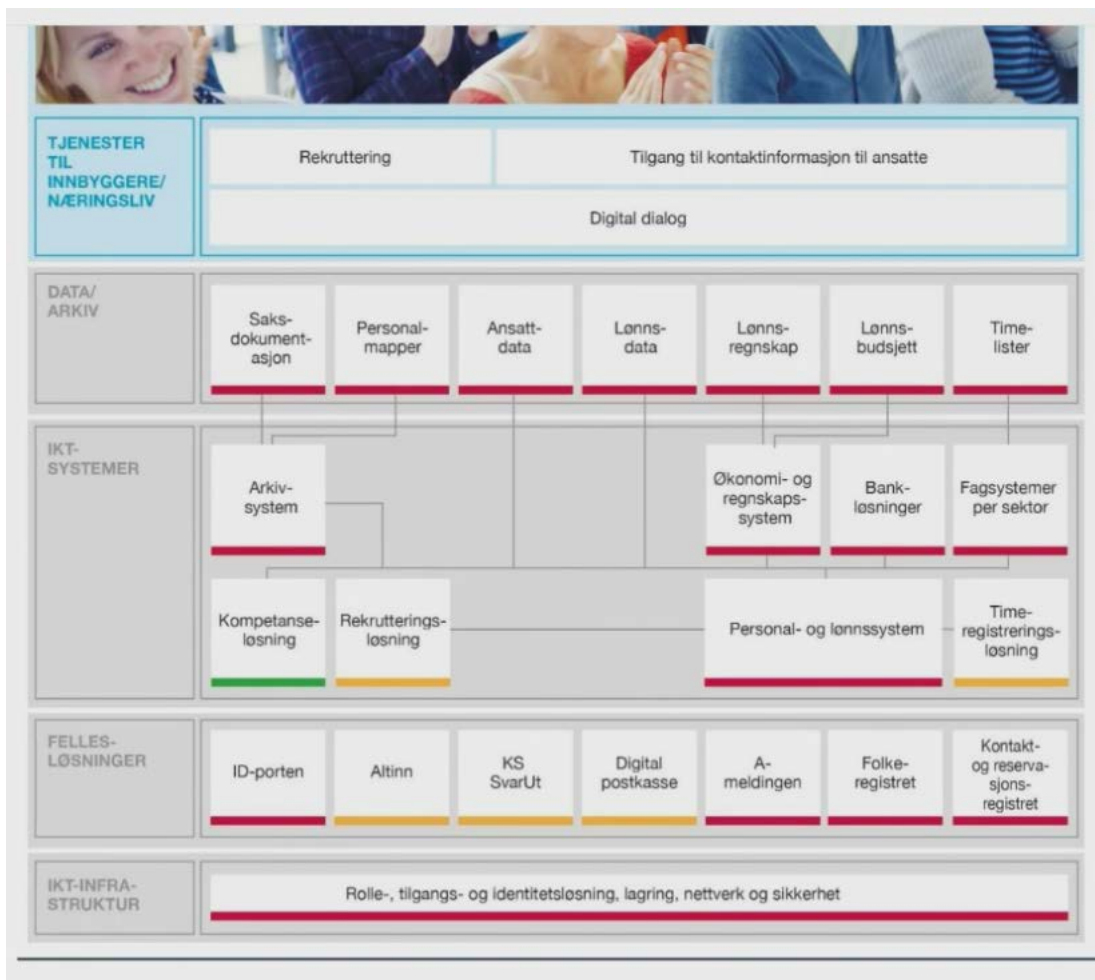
TJENESTER TIL INNBYGGERE/ NÆRINGSLIV

Rekruttering

Tilgang til kontaktinformasjon til ansatte

Digital dialog

DATA/ ARKIV

Saksdokumentasjon

Personalmapper

Ansattdata

Lønnsdata

Lønnsregnskap

Lønnsbudsjett

Timelister

IKT-SYSTEMER

Arkivsystem

Økonomi- og regnskapssystem

Bankløsninger

Fagsystemer per sektor

Kompetanseløsning

Rekrutteringsløsning

Personal- og lønnssystem

Timeregistreringsløsning

FELLESLØSNINGER

ID-porten

Altinn

KS SvarUt

Digital postkasse

A-meldingen

Folkeregistret

Kontakt- og reservasjonsregistret

IKT-INFRASTRUKTUR

Rolle-, tilgangs- og identitetsløsning, lagring, nettverk og sikkerhet